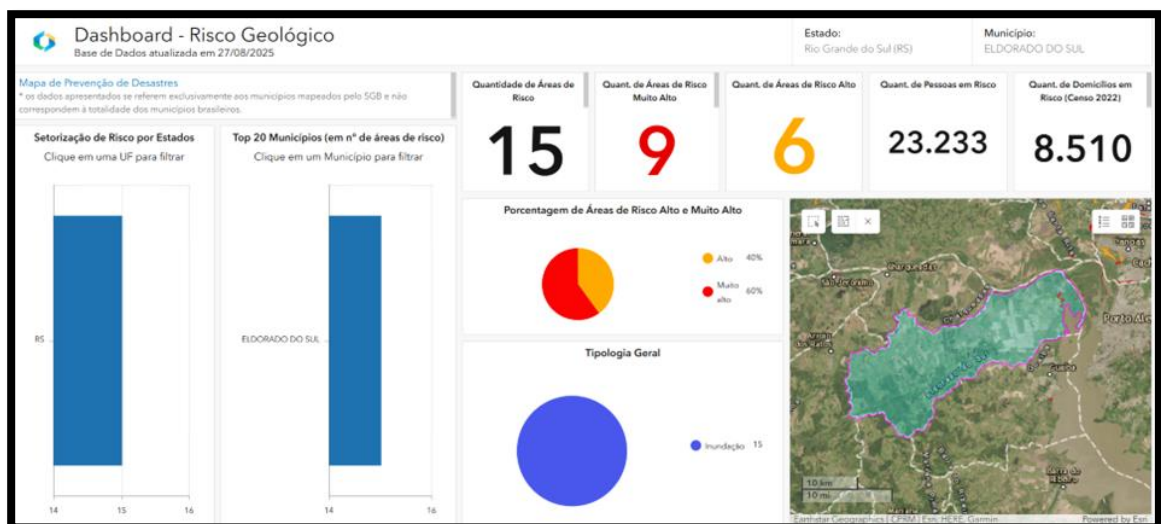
Dashboard - Risco Geológico
Base de Dados atualizada em 27/08/2025

Estado:
Rio Grande do Sul (RS)

Município:
ELDORADO DO SUL

Mapa de Prevenção de Desastres
* os dados apresentados se referem exclusivamente aos municípios mapeados pelo SGB e não correspondem à totalidade dos municípios brasileiros.

Quantidade de Áreas de Risco
15

Quant. de Áreas de Risco Muito Alto
9

Quant. de Áreas de Risco Alto
6

Quant. de Pessoas em Risco
23.233

Quant. de Domicílios em Risco (Censo 2022)
8.510

Setorização de Risco por Estados
Clique em uma UF para filtrar

RS

14 15 16

Top 20 Municípios (em nº de áreas de risco)
Clique em um Município para filtrar

ELDORADO DO SUL

14 15 16

Porcentagem de Áreas de Risco Alto e Muito Alto

Alto 40%
Muito alto 60%

Tipologia Geral

Inundação 15

Porto Alegre

10 km
10 mi

Earthstar Geographics | CPRM | Esri, HERE, Garmin
Powered by Esri